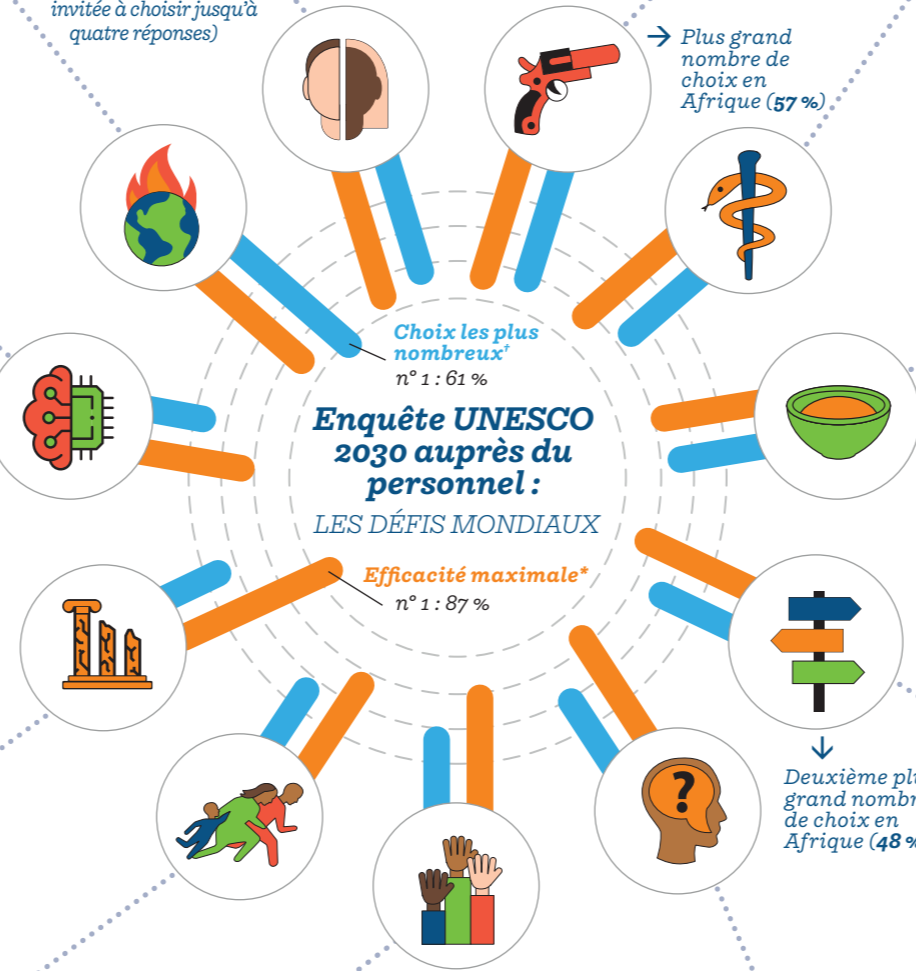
invitée à choisir jusqu'à quatre réponses)

→ Plus grand nombre de choix en Afrique (**57 %**)

Choix les plus nombreux†
n° 1 : 61 %

Enquête UNESCO 2030 auprès du personnel :
LES DÉFIS MONDIAUX

Efficacité maximale*
n° 1 : 87 %

↓
Deuxième plu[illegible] grand nombr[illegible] de choix en Afrique (**48 %**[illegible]